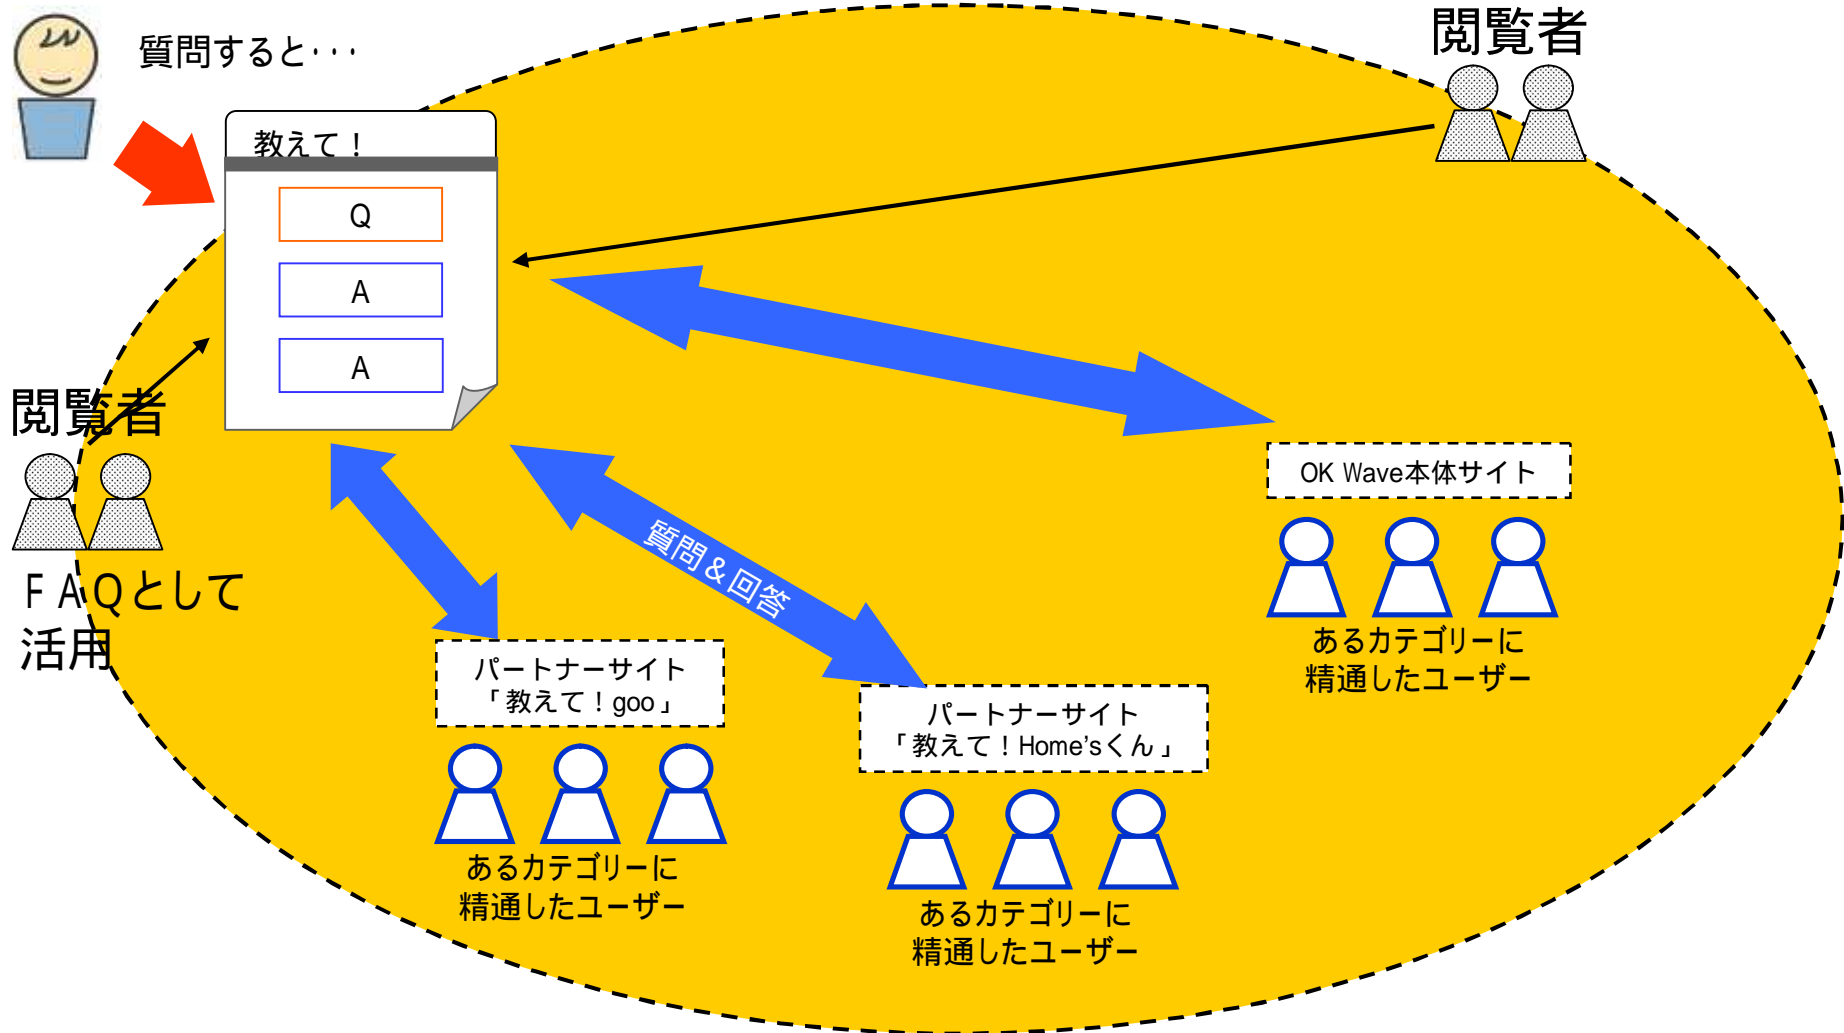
質問すると･･･

閲覧者

教えて！

Q

A

A

閲覧者

ＦＡＱとして活用

質問＆回答

OK Wave本体サイト

あるカテゴリーに精通したユーザー

パートナーサイト
「教えて！goo」

あるカテゴリーに精通したユーザー

パートナーサイト
「教えて！Home'sくん」

あるカテゴリーに精通したユーザー